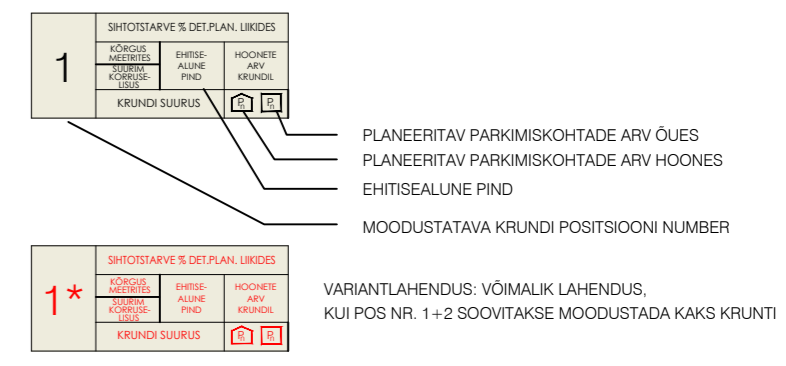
1

SIHTOTSTARVE % DET.PLAN. LIIKIDES

KÕRGUS MEETRITES

SUURIM KORRUSELISUS

EHITISEALUNE PIND

HOONETE ARV KRUNDIL

KRUNDI SUURUS

$P_n$

$P_n$

PLANEERITAV PARKIMISKOHTADE ARV ÕUES

PLANEERITAV PARKIMISKOHTADE ARV HOONES

EHITISEALUNE PIND

MOODUSTATAVA KRUNDI POSITSIOONI NUMBER

1*

SIHTOTSTARVE % DET.PLAN. LIIKIDES

KÕRGUS MEETRITES

SUURIM KORRUSELISUS

EHITISEALUNE PIND

HOONETE ARV KRUNDIL

KRUNDI SUURUS

$P_n$

$P_n$

VARIANTLAHENDUS: VÕIMALIK LAHENDUS, KUI POS NR. 1+2 SOOVITAKSE MOODUSTADA KAKS KRUNTI